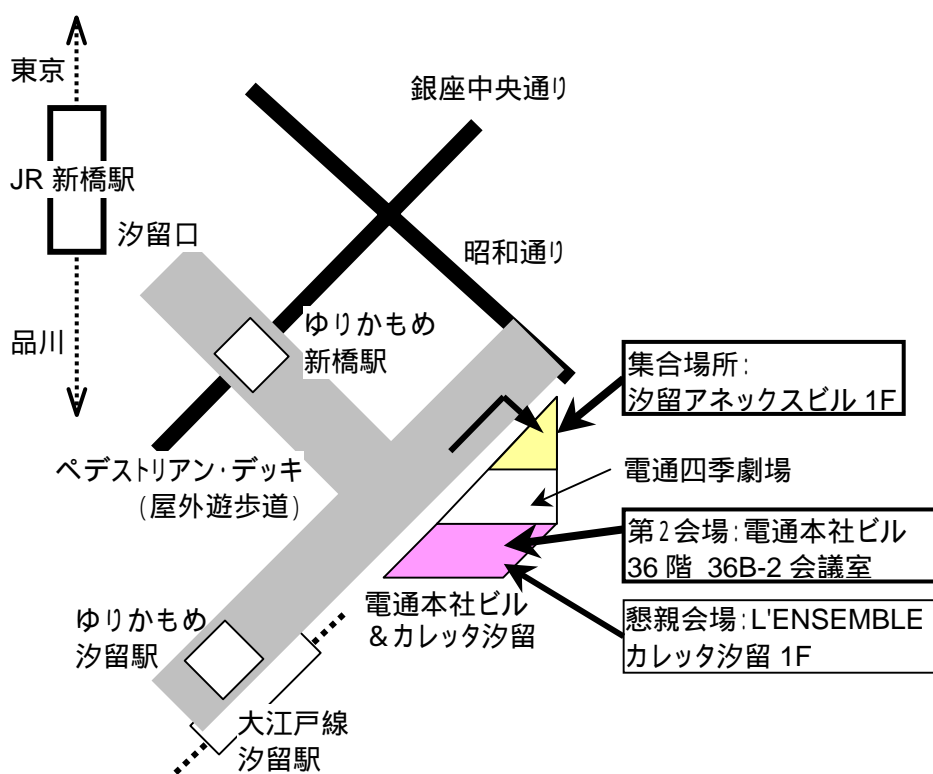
東京

JR 新橋駅

汐留口

品川

銀座中央通り

昭和通り

ゆりかもめ
新橋駅

集合場所:
汐留アネックスビル 1F

ペデストリアン・デッキ
(屋外遊歩道)

電通四季劇場

第2会場:電通本社ビル
36 階 36B-2 会議室

電通本社ビル
&カレッタ汐留

懇親会場:L'ENSEMBLE
カレッタ汐留 1F

ゆりかもめ
汐留駅

大江戸線
汐留駅